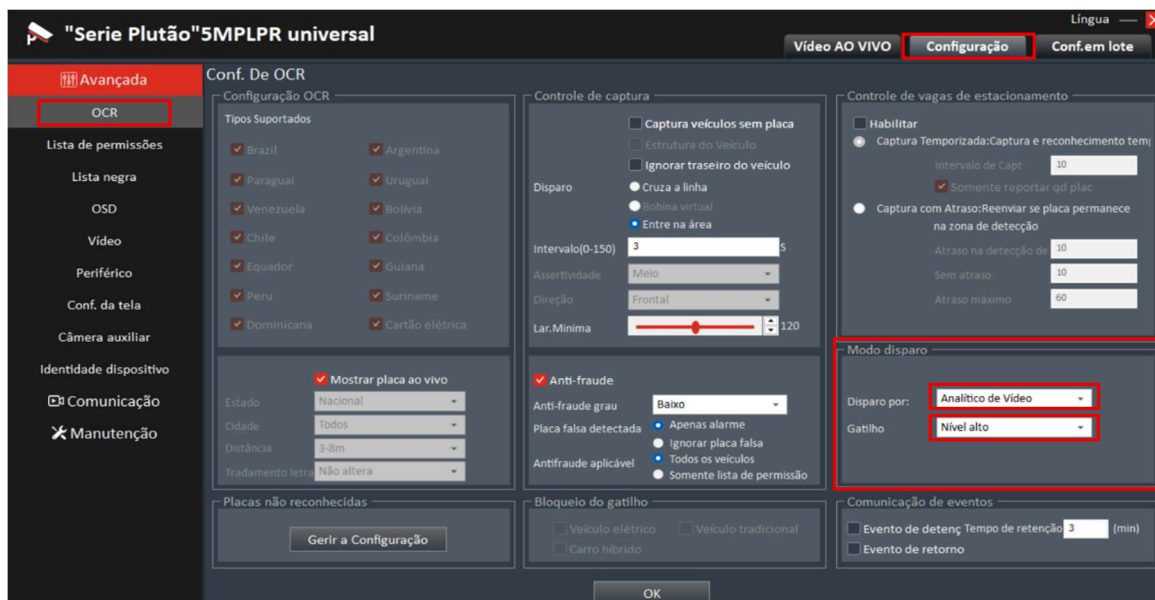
"Serie Plutão"5MPLPR universal

Língua

Vídeo AO VIVO
Configuração
Conf.em lote

Avançada
OCR
Lista de permissões
Lista negra
OSD
Vídeo
Periférico
Conf. da tela
Câmera auxiliar
Identidade dispositivo
Comunicação
Manutenção

Conf. De OCR

Configuração OCR
Tipos Suportados
Brazil
Argentina
Paraguai
Urugual
Venezuela
Bolívia
Chile
Colômbia
Equador
Guiana
Peru
Suriname
Dominicana
Cartão elétrica

Mostrar placa ao vivo
Estado Nacional
Cidade Todos
Distância 3-8m
Tradamento letra Não altera

Placas não reconhecidas
Gerir a Configuração

Controle de captura
Captura veículos sem placa
Estrutura do Veículo
Ignorar traseiro do veículo
Disparo
Cruza a linha
Bobina virtual
Entre na área
Intervalo(0-150) 3 s
Assertividade Meio
Direção Frontal
Lar.Minima 120

Anti-fraude
Anti-fraude grau Baixo
Placa falsa detectada
Apenas alarme
Ignorar placa falsa
Antifraude aplicável
Todos os veículos
Somente lista de permissão

Bloqueio do gatilho
Veículo elétrico
Veículo tradicional
Carro híbrido

Controle de vagas de estacionamento
Habilitar
Captura Temporizada:Captura e reconhecimento tem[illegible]
Intervalo de Capt 10
Somente reportar qd plac
Captura com Atraso:Reenviar se placa permanece na zona de detecção
Atraso na detecção de 10
Sem atraso 10
Atraso máximo 60

Modo disparo
Disparo por: Analítico de Vídeo
Gatilho Nível alto

Comunicação de eventos
Evento de detenç Tempo de retenção 3 (min)
Evento de retorno

OK